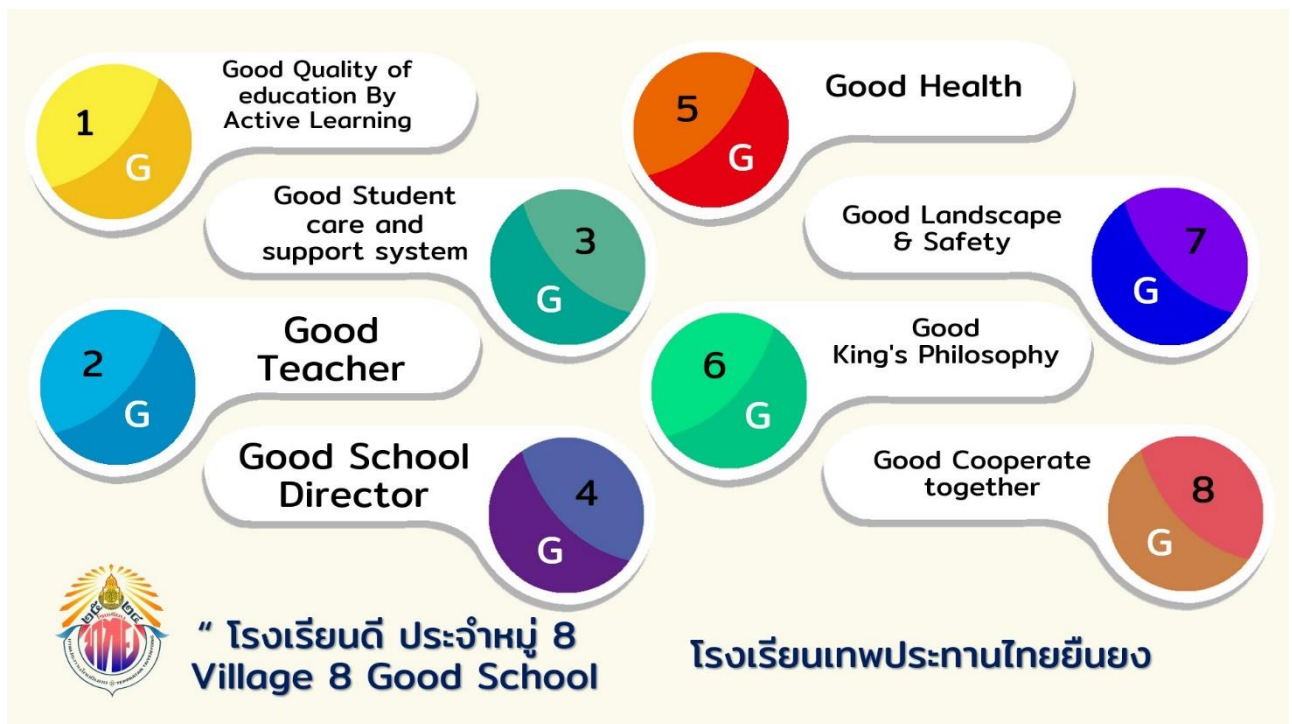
1 G Good Quality of education By Active Learning

Good Student care and support system 3 G

2 G Good Teacher

Good School Director 4 G

5 G Good Health

Good Landscape & Safety 7 G

6 G Good King's Philosophy

Good Cooperate together 8 G

" โรงเรียนดี ประจำหมู่ 8
Village 8 Good School

โรงเรียนเทพประทานไทยยืนยง